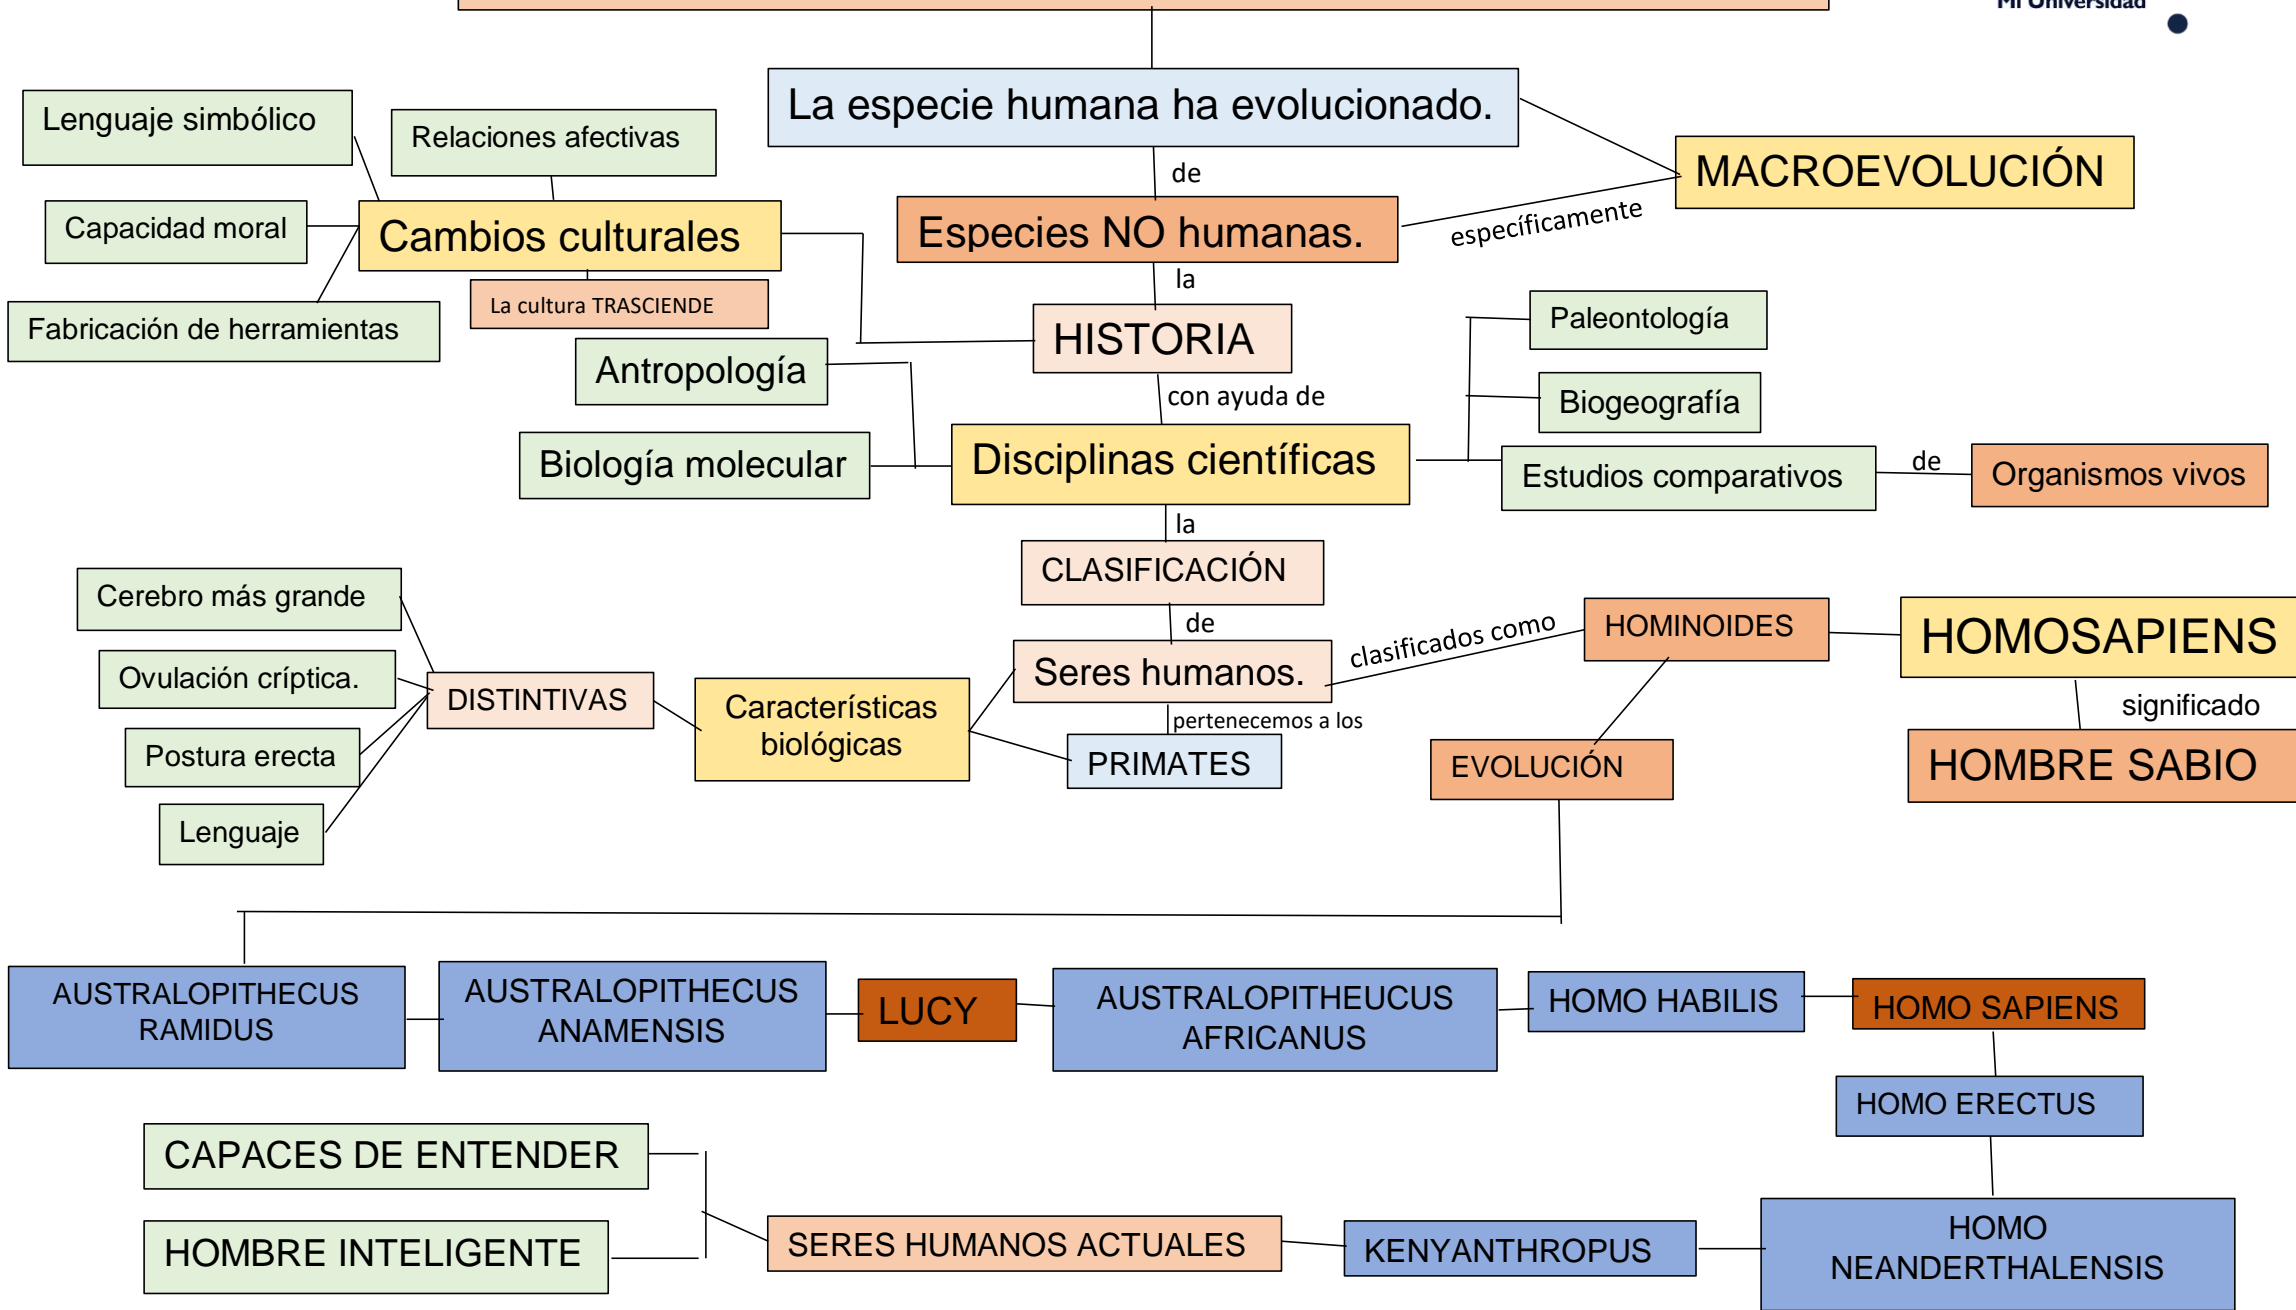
Mi Universidad

La especie humana ha evolucionado.

MACROEVOLUCIÓN

de

Especies NO humanas.

específicamente

la

HISTORIA

Lenguaje simbólico

Relaciones afectivas

Capacidad moral

Cambios culturales

La cultura TRASCIENDE

Fabricación de herramientas

Antropología

Biología molecular

con ayuda de

Disciplinas científicas

Paleontología

Biogeografía

Estudios comparativos

de

Organismos vivos

la

CLASIFICACIÓN

de

Seres humanos.

clasificados como

HOMINOIDES

HOMOSAPIENS

significado

HOMBRE SABIO

Cerebro más grande

Ovulación críptica.

DISTINTIVAS

Características biológicas

Postura erecta

Lenguaje

pertenecemos a los

PRIMATES

EVOLUCIÓN

AUSTRALOPITHECUS RAMIDUS

AUSTRALOPITHECUS ANAMENSIS

LUCY

AUSTRALOPITHEUCUS AFRICANUS

HOMO HABILIS

HOMO SAPIENS

HOMO ERECTUS

CAPACES DE ENTENDER

HOMBRE INTELIGENTE

SERES HUMANOS ACTUALES

KENYANTHROPUS

HOMO NEANDERTHALENSIS